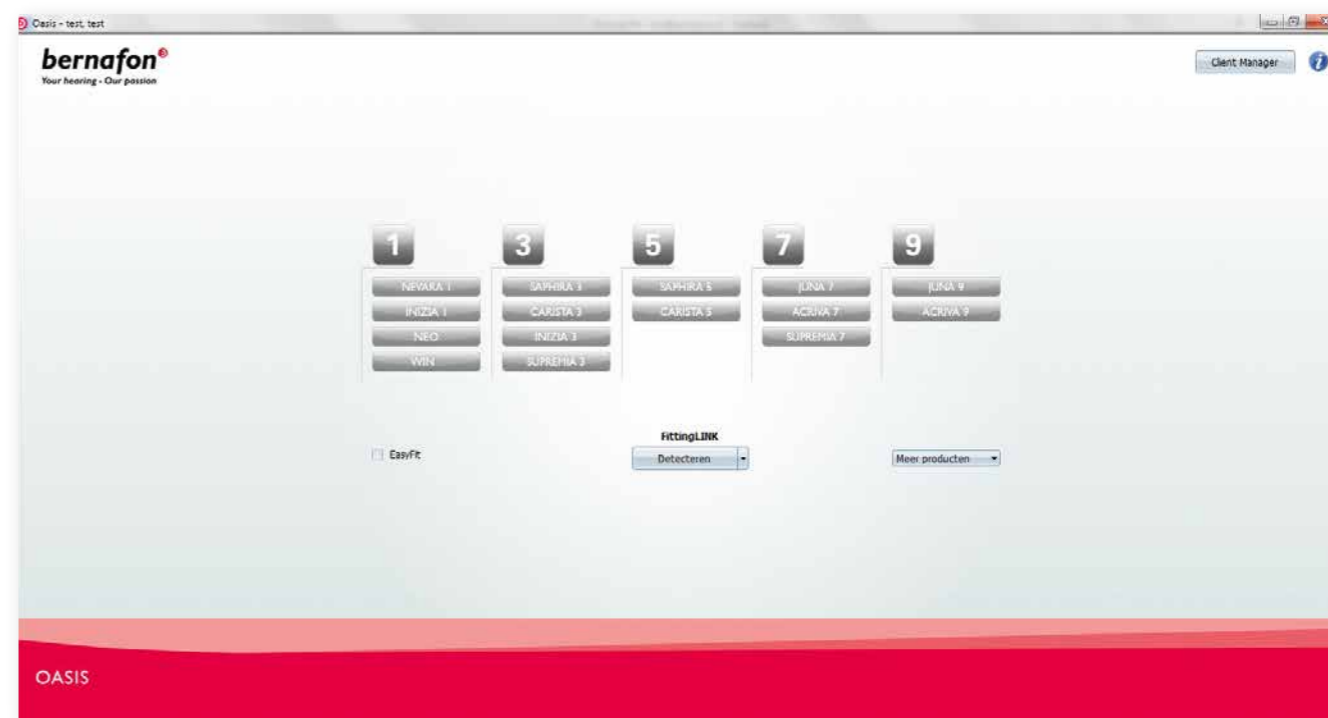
Oasis - test, test

bernafon®
Your hearing - Our passion

Client Manager

1
NEVARA 1
INIZIA 1
NEO
WIN

3
SAPHIRA 3
CARISTA 3
INIZIA 3
SUPREMIA 3

5
SAPHIRA 5
CARISTA 5

7
LUNA 7
ACRIVA 7
SUPREMIA 7

9
LUNA 9
ACRIVA 9

EasyFit

FittingLINK
Detecteren

Meer producten

OASIS